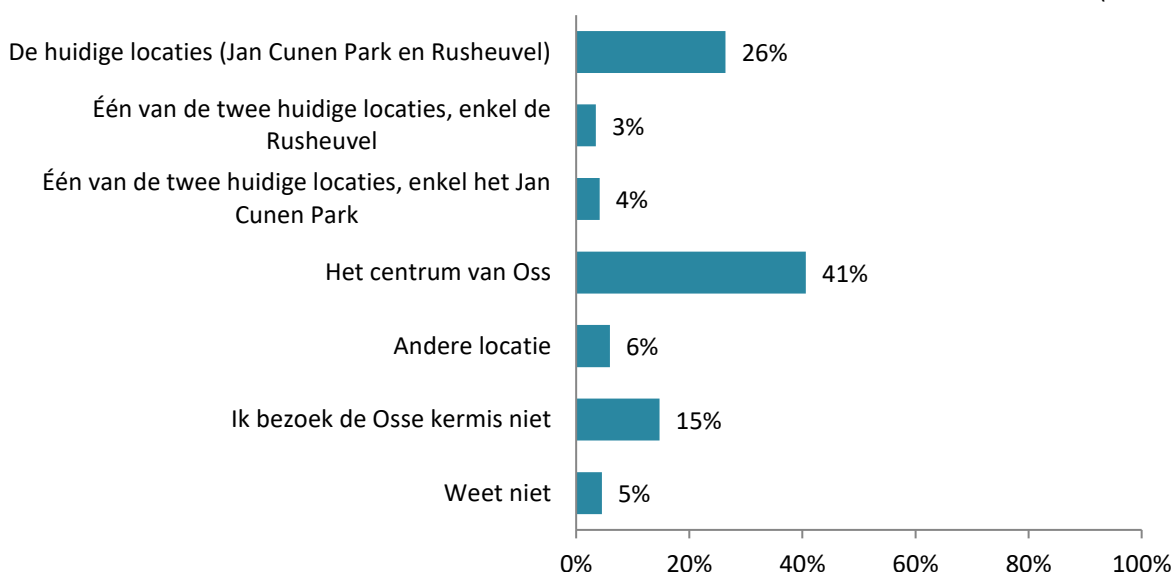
De huidige locaties (Jan Cunen Park en Rusheuvel) 26%
Één van de twee huidige locaties, enkel de Rusheuvel 3%
Één van de twee huidige locaties, enkel het Jan Cunen Park 4%
Het centrum van Oss 41%
Andere locatie 6%
Ik bezoek de Osse kermis niet 15%
Weet niet 5%
0% 20% 40% 60% 80% 100%